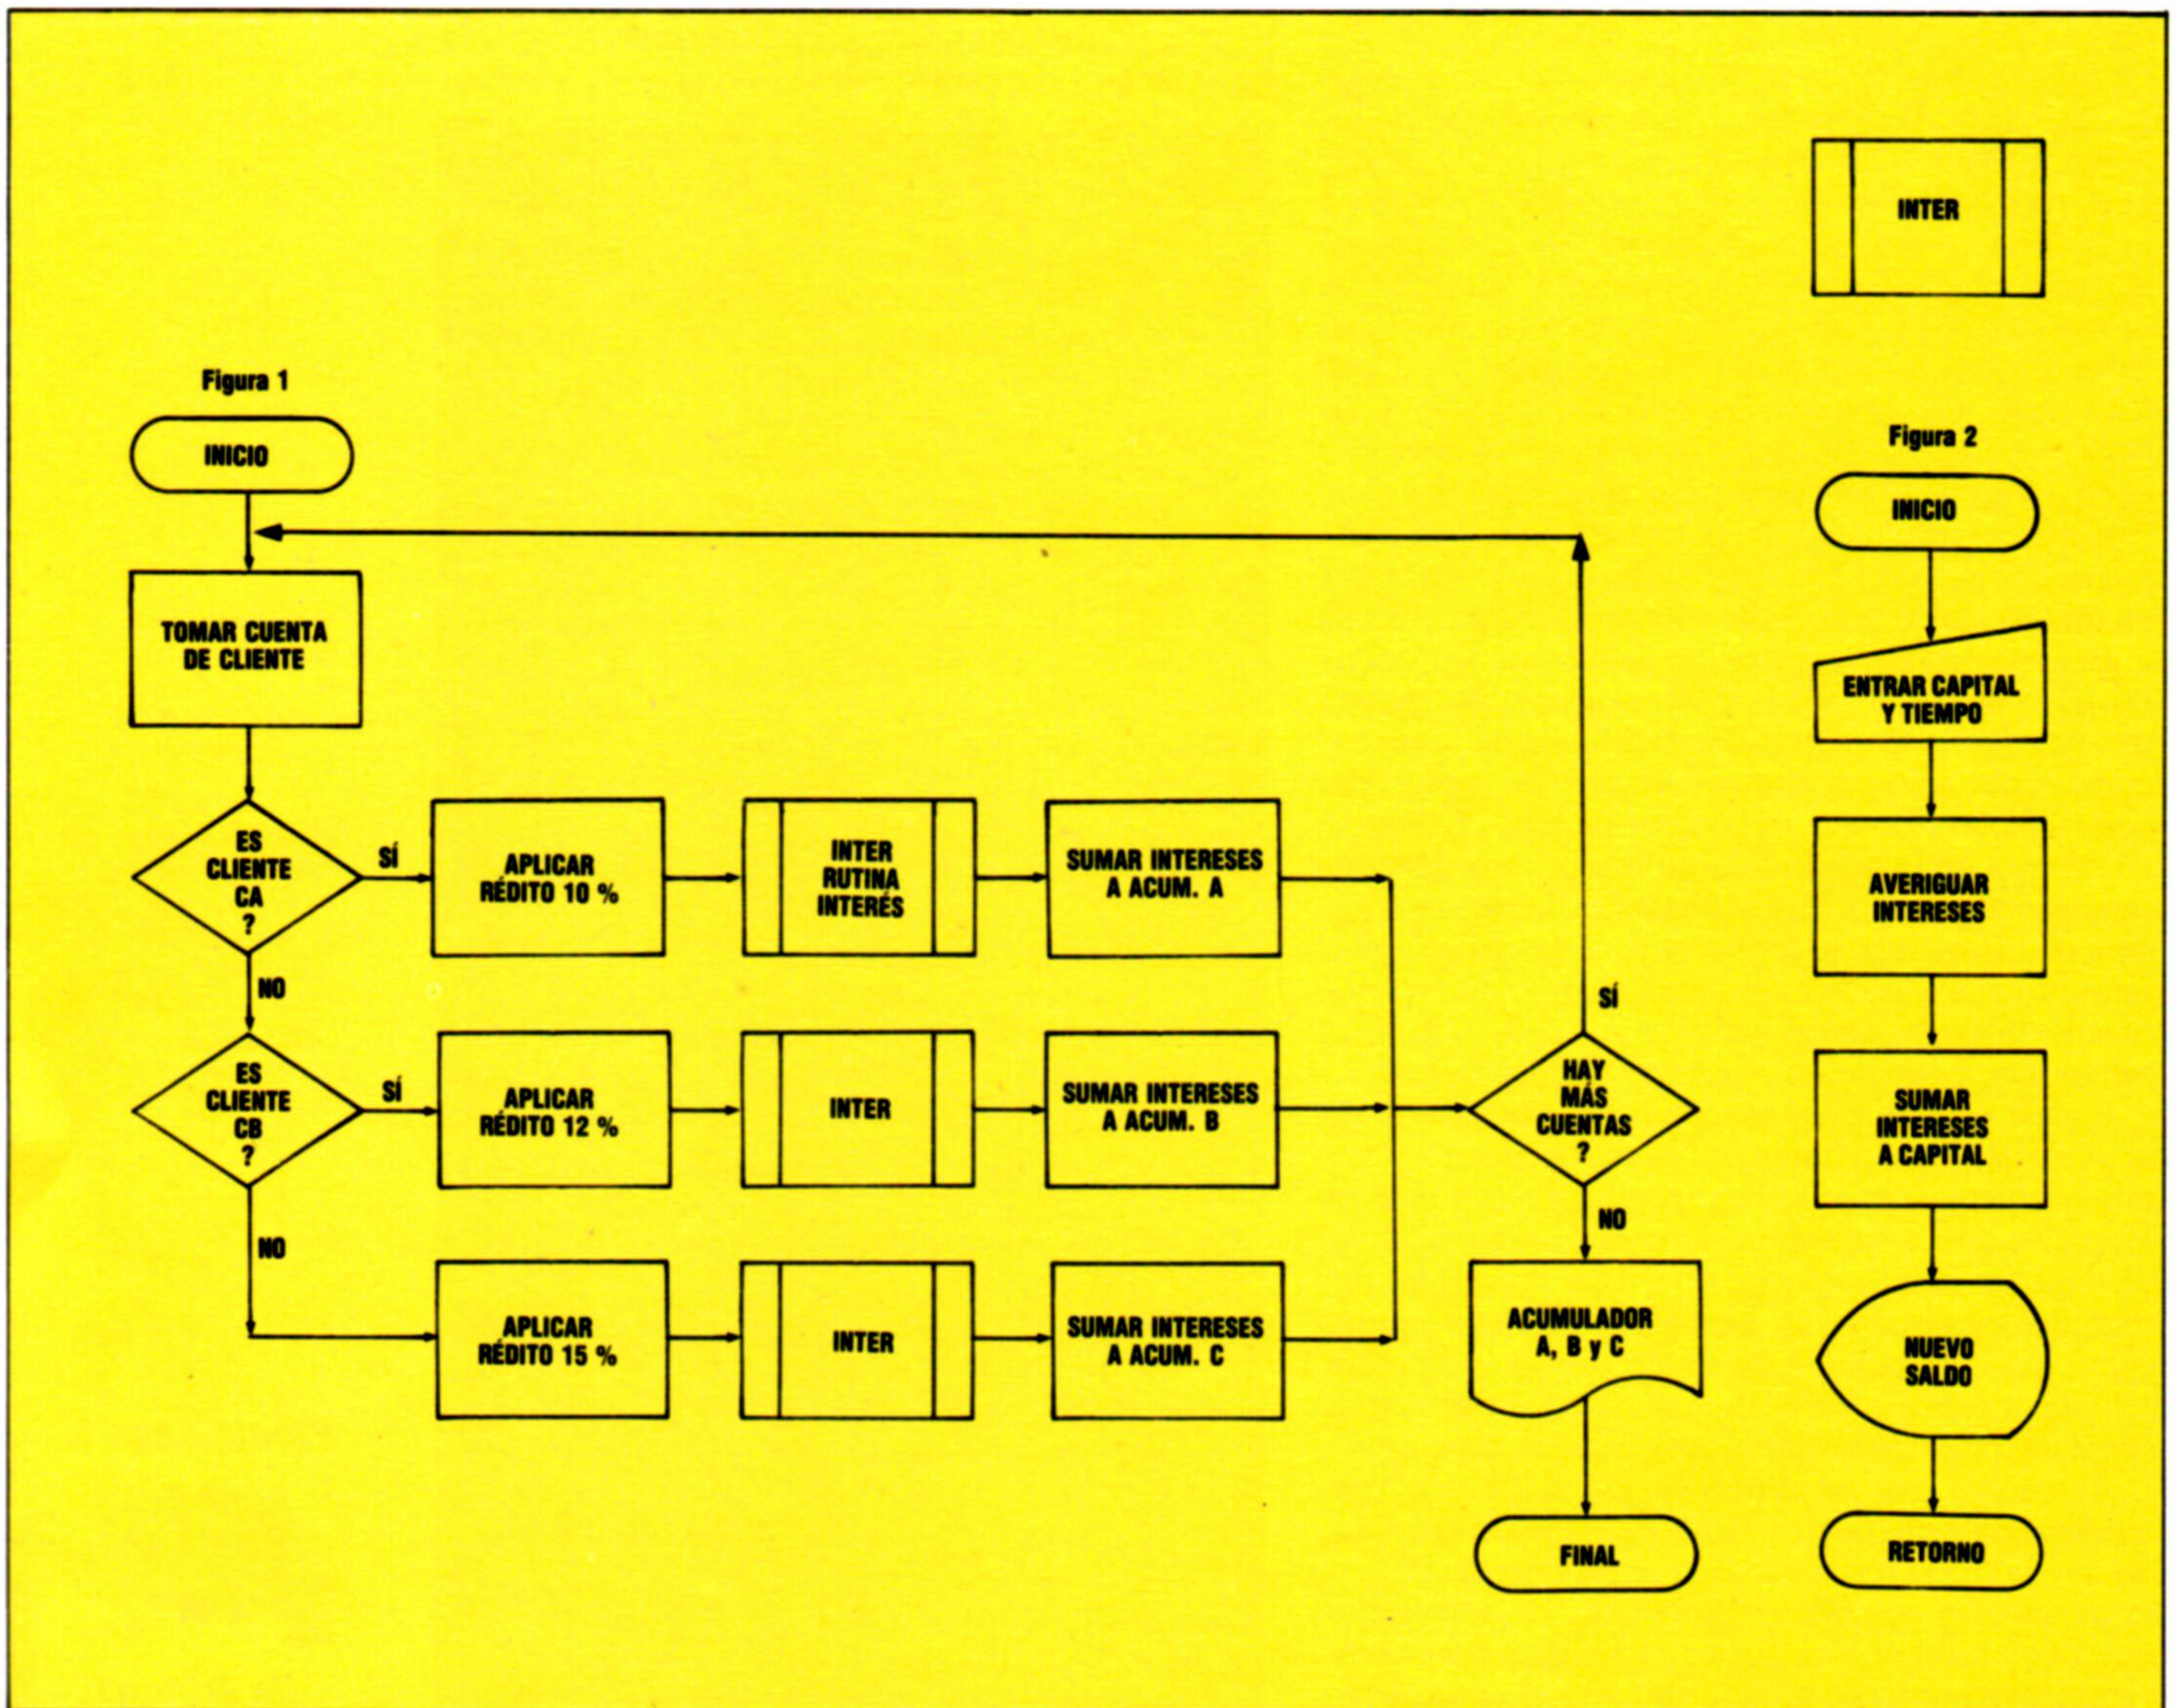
INTER

Figura 1

INICIO

TOMAR CUENTA DE CLIENTE

ES CLIENTE CA ?

SÍ

APLICAR RÉDITO 10 %

INTER RUTINA INTERÉS

SUMAR INTERESES A ACUM. A

NO

ES CLIENTE CB ?

SÍ

APLICAR RÉDITO 12 %

INTER

SUMAR INTERESES A ACUM. B

NO

APLICAR RÉDITO 15 %

INTER

SUMAR INTERESES A ACUM. C

SÍ

HAY MÁS CUENTAS ?

NO

ACUMULADOR A, B y C

FINAL

Figura 2

INICIO

ENTRAR CAPITAL Y TIEMPO

AVERIGUAR INTERESES

SUMAR INTERESES A CAPITAL

NUEVO SALDO

RETORNO